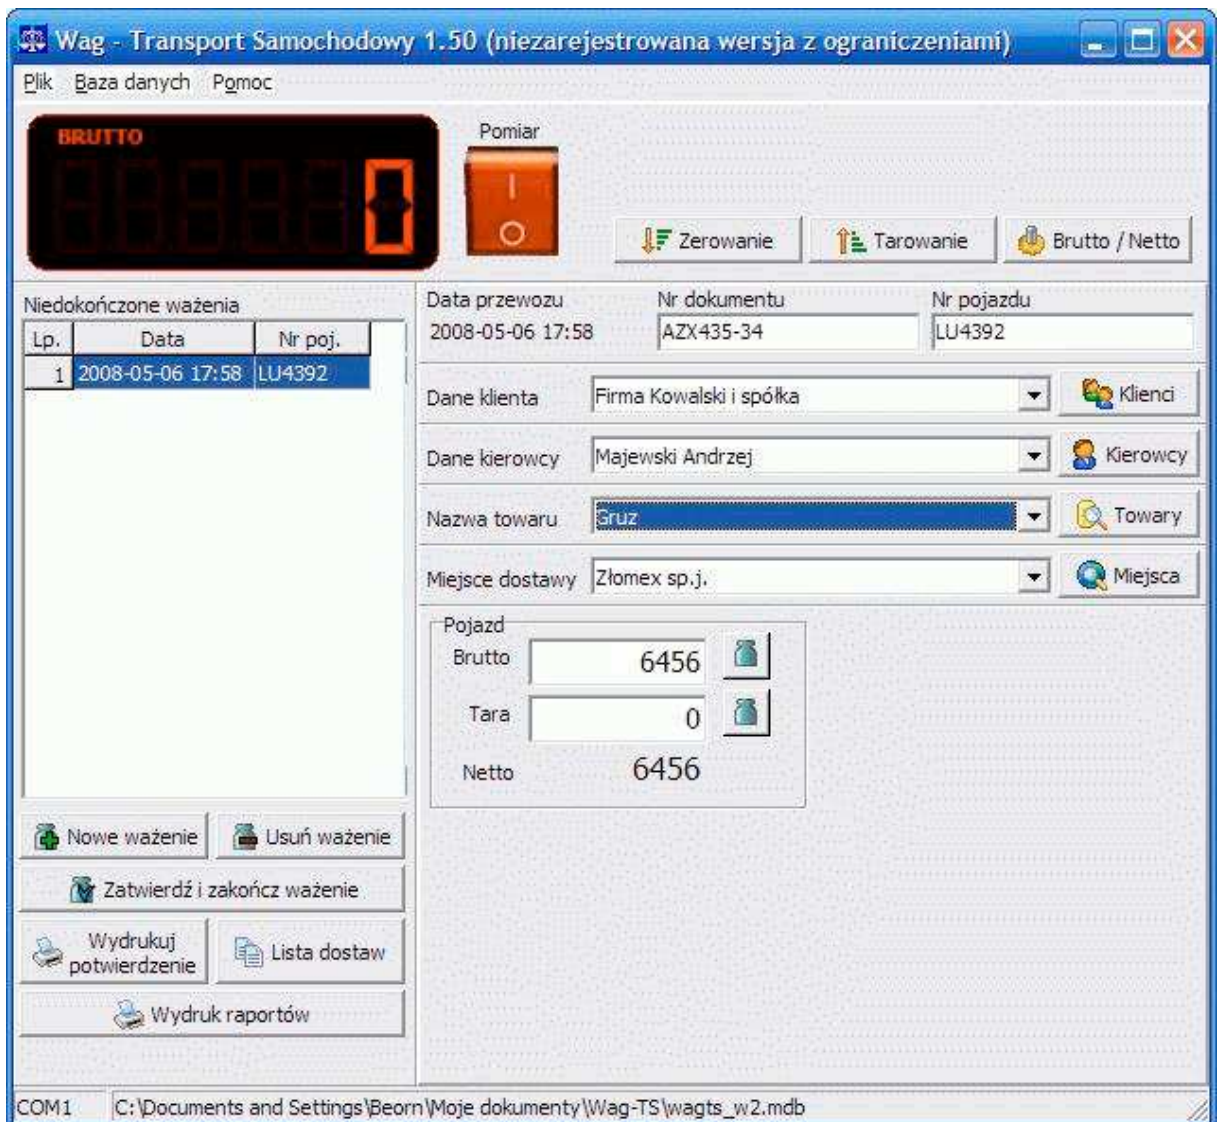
Wag - Transport Samochodowy 1.50 (niezarejestrowana wersja z ograniczeniami)

Plik Baza danych Pomoc

BRUTTO

0

Pomiar

I
O

Zerowanie Tarowanie Brutto / Netto

Niedokończone ważenia

| Lp. | Data | Nr poj. |
|---|---|---|
| 1 | 2008-05-06 17:58 | LU4392 |

Data przewozu
2008-05-06 17:58

Nr dokumentu
AZX435-34

Nr pojazdu
LU4392

Dane klienta Firma Kowalski i spółka Klienci

Dane kierowcy Majewski Andrzej Kierowcy

Nazwa towaru Gruz Towary

Miejsce dostawy Złomex sp.j. Miejsca

Pojazd
Brutto 6456
Tara 0
Netto 6456

Nowe ważenie Usuń ważenie

Zatwierdź i zakończ ważenie

Wydrukuj potwierdzenie Lista dostaw

Wydruk raportów

COM1 C:\Documents and Settings\Beorn\Moje dokumenty\Wag-TS\wagts_w2.mdb